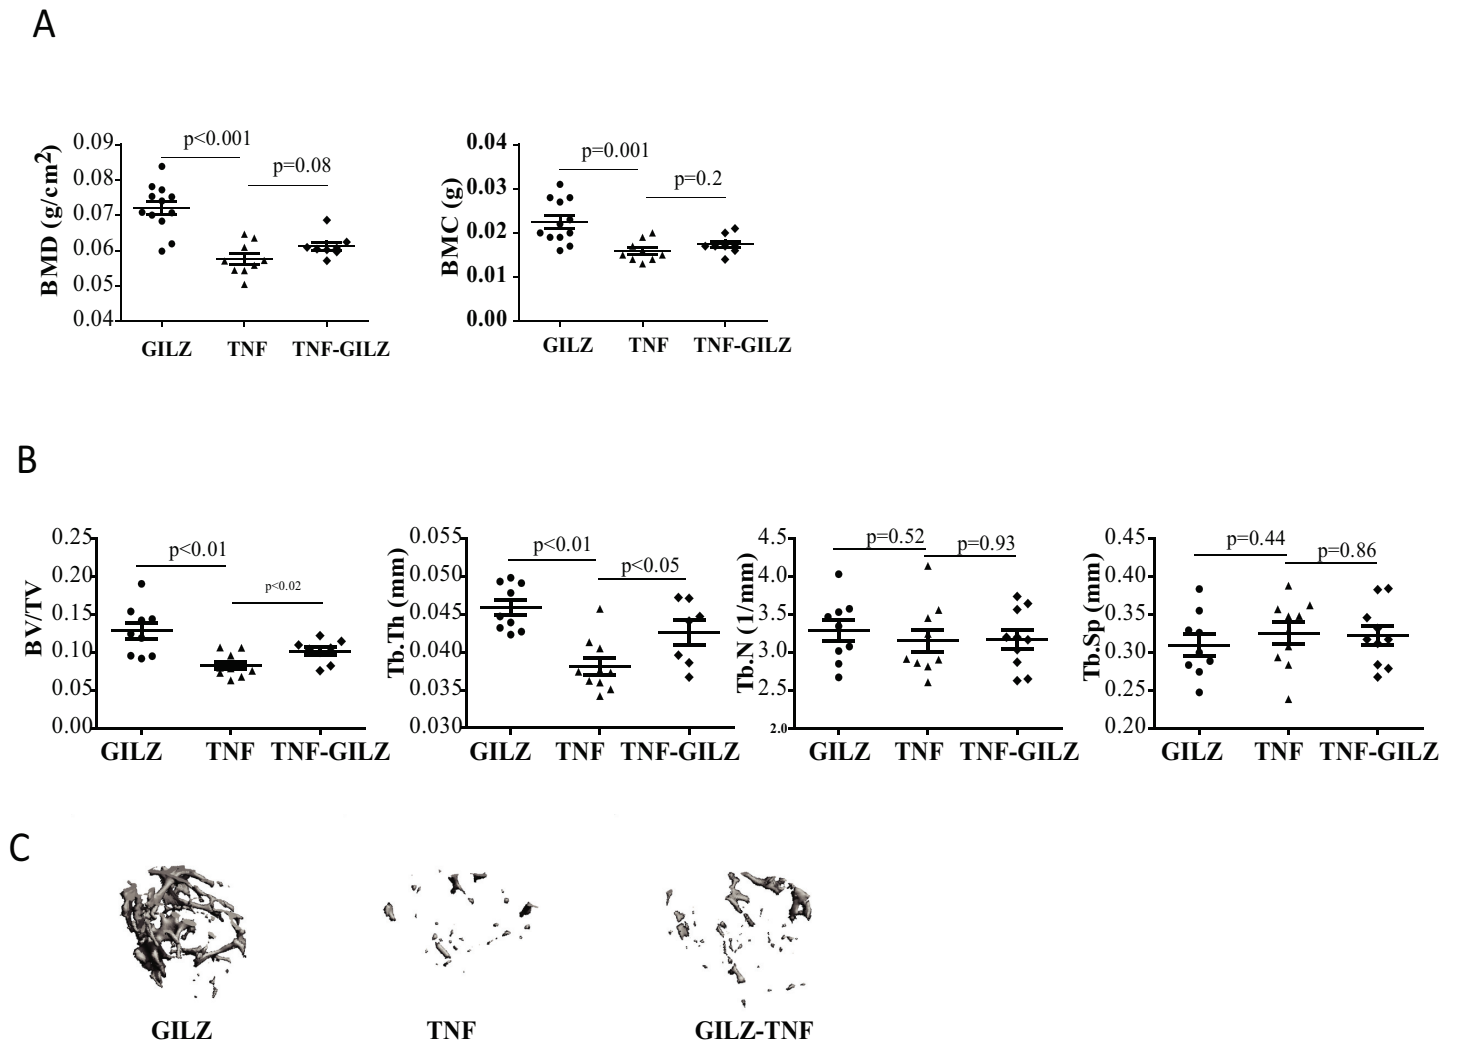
A

BMD (g/cm$^2$)
0.09
0.08
0.07
0.06
0.05
0.04
p<0.001
p=0.08
GILZ
TNF
TNF-GILZ

BMC (g)
0.04
0.03
0.02
0.01
0.00
p=0.001
p=0.2
GILZ
TNF
TNF-GILZ

B

BV/TV
0.25
0.20
0.15
0.10
0.05
0.00
p<0.01
p<0.02
GILZ
TNF
TNF-GILZ

Tb.Th (mm)
0.055
0.050
0.045
0.040
0.035
0.030
p<0.01
p<0.05
GILZ
TNF
TNF-GILZ

Tb.N (1/mm)
4.5
4.0
3.5
3.0
2.5
2.0
p=0.52
p=0.93
GILZ
TNF
TNF-GILZ

Tb.Sp (mm)
0.45
0.40
0.35
0.30
0.25
0.20
p=0.44
p=0.86
GILZ
TNF
TNF-GILZ

C

GILZ
TNF
GILZ-TNF